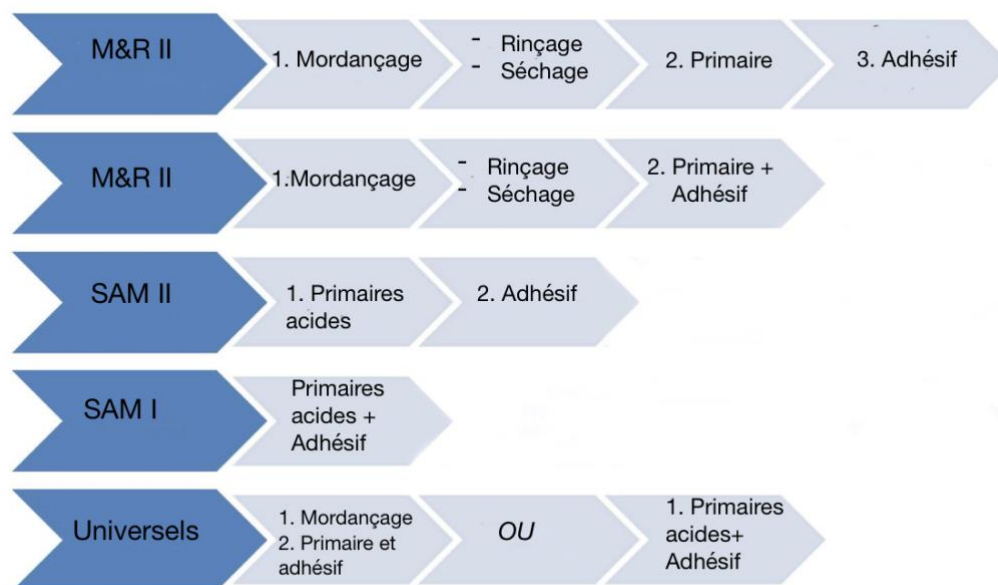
M&R II
1. Mordançage
- Rinçage
- Séchage
2. Primaire
3. Adhésif

M&R II
1.Mordançage
- Rinçage
- Séchage
2. Primaire + Adhésif

SAM II
1. Primaires acides
2. Adhésif

SAM I
Primaires acides + Adhésif

Universels
1. Mordançage
2. Primaire et adhésif
OU
1. Primaires acides+ Adhésif